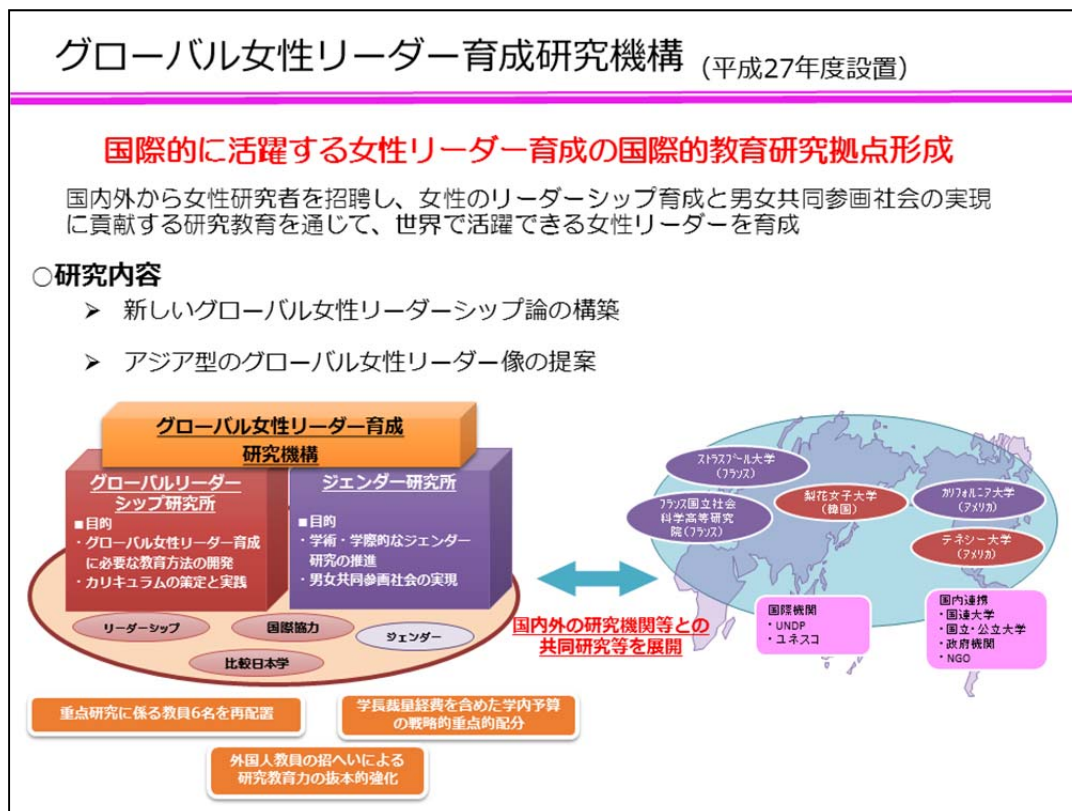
グローバル女性リーダー育成研究機構 (平成27年度設置)

国際的に活躍する女性リーダー育成の国際的教育研究拠点形成

国内外から女性研究者を招聘し、女性のリーダーシップ育成と男女共同参画社会の実現に貢献する研究教育を通じて、世界で活躍できる女性リーダーを育成

○研究内容

➤ 新しいグローバル女性リーダーシップ論の構築

➤ アジア型のグローバル女性リーダー像の提案

グローバル女性リーダー育成研究機構

グローバルリーダーシップ研究所

■目的
・グローバル女性リーダー育成に必要な教育方法の開発
・カリキュラムの策定と実践

ジェンダー研究所

■目的
・学術・学際的なジェンダー研究の推進
・男女共同参画社会の実現

リーダーシップ

国際協力

ジェンダー

比較日本学

ストラスブール大学 (フランス)

フランス国立社会科学高等研究院 (フランス)

梨花女子大学 (韓国)

カリフォルニア大学 (アメリカ)

テネシー大学 (アメリカ)

国際機関
・UNDP
・ユネスコ

国内連携
・国連大学
・国立・公立大学
・政府機関
・NGO

国内外の研究機関等との共同研究等を展開

重点研究に係る教員6名を再配置

学長裁量経費を含めた学内予算の戦略的重点的配分

外国人教員の招へいによる研究教育力の抜本的強化